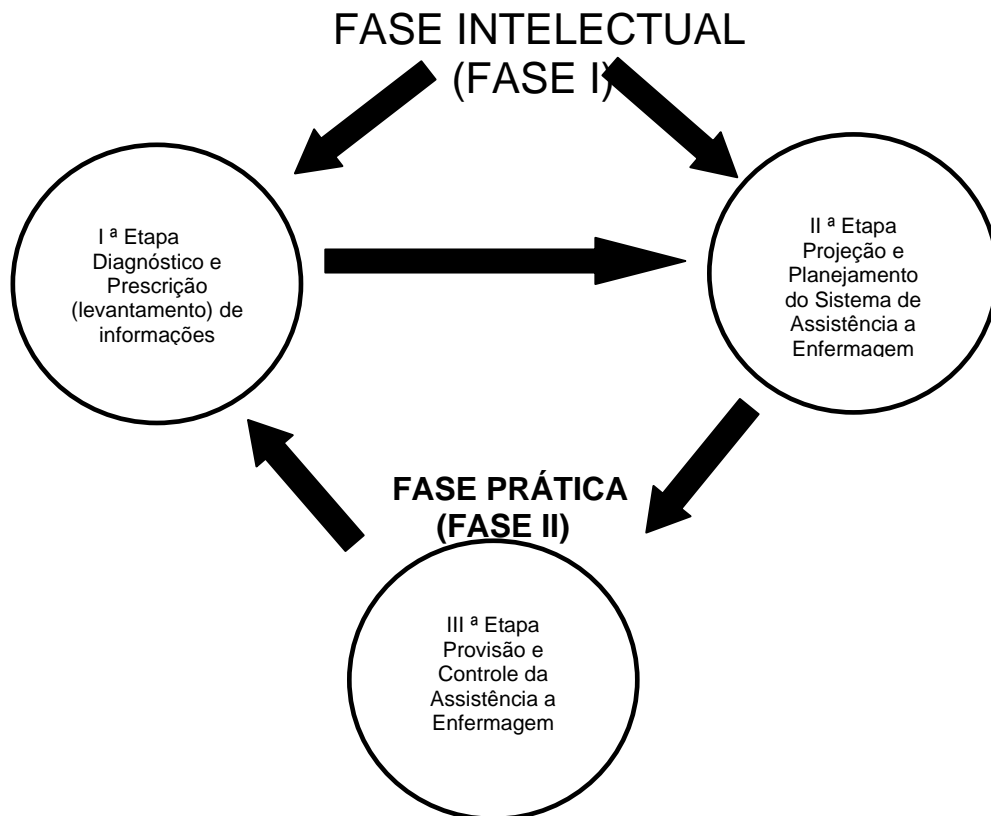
FASE INTELECTUAL
(FASE I)

I ª Etapa
Diagnóstico e
Prescrição
(levantamento) de
informações

II ª Etapa
Projeção e
Planejamento
do Sistema de
Assistência a
Enfermagem

FASE PRÁTICA
(FASE II)

III ª Etapa
Provisão e
Controle da
Assistência a
Enfermagem